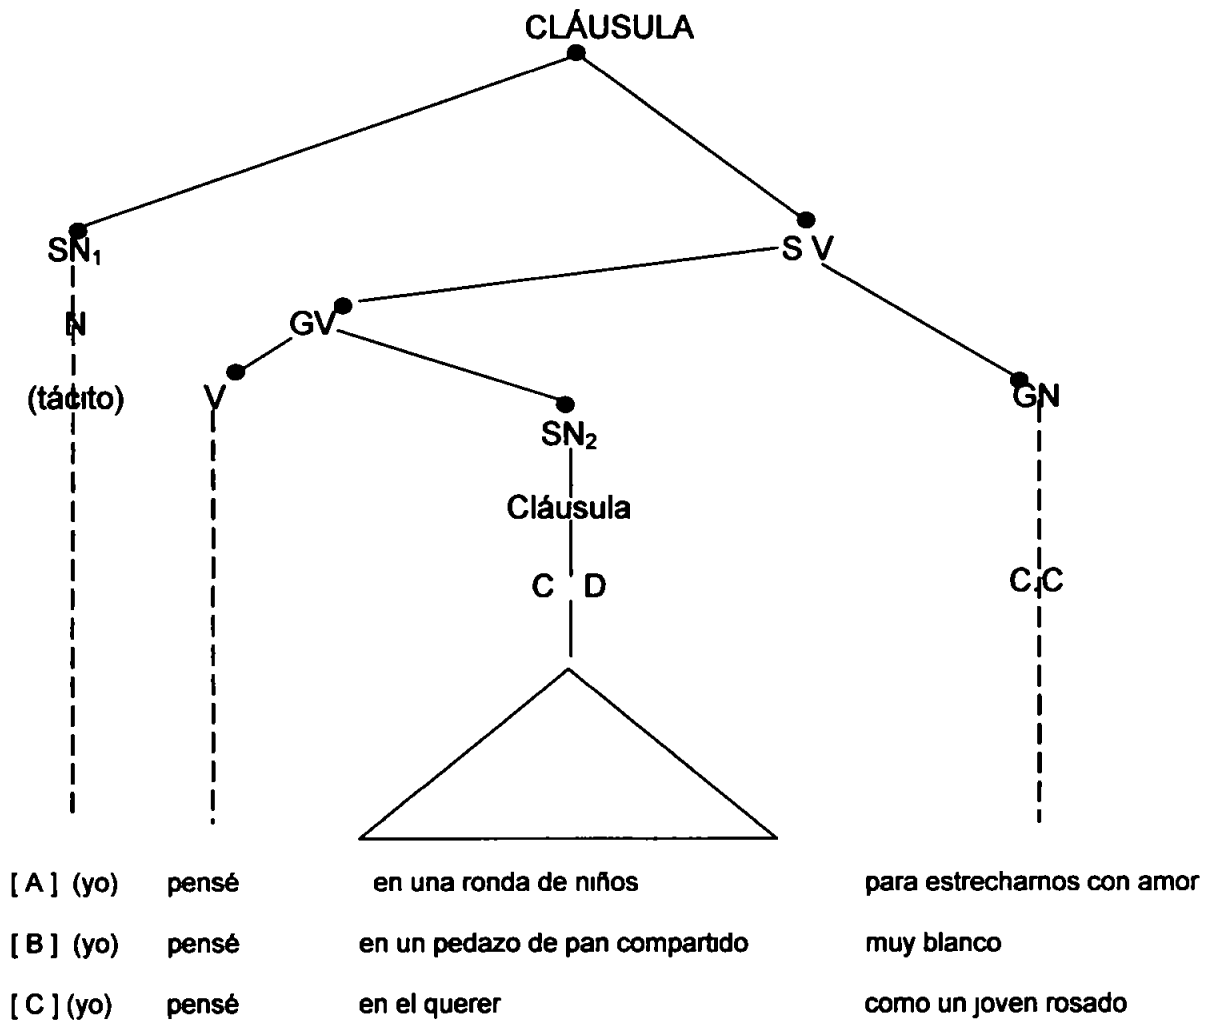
CLÁUSULA

$SN_1$

N

(tácito)

S V

GV

V

$SN_2$

Cláusula

C D

GN

C C

[ A ] (yo) pensé en una ronda de niños para estrecharnos con amor

[ B ] (yo) pensé en un pedazo de pan compartido muy blanco

[ C ] (yo) pensé en el querer como un joven rosado